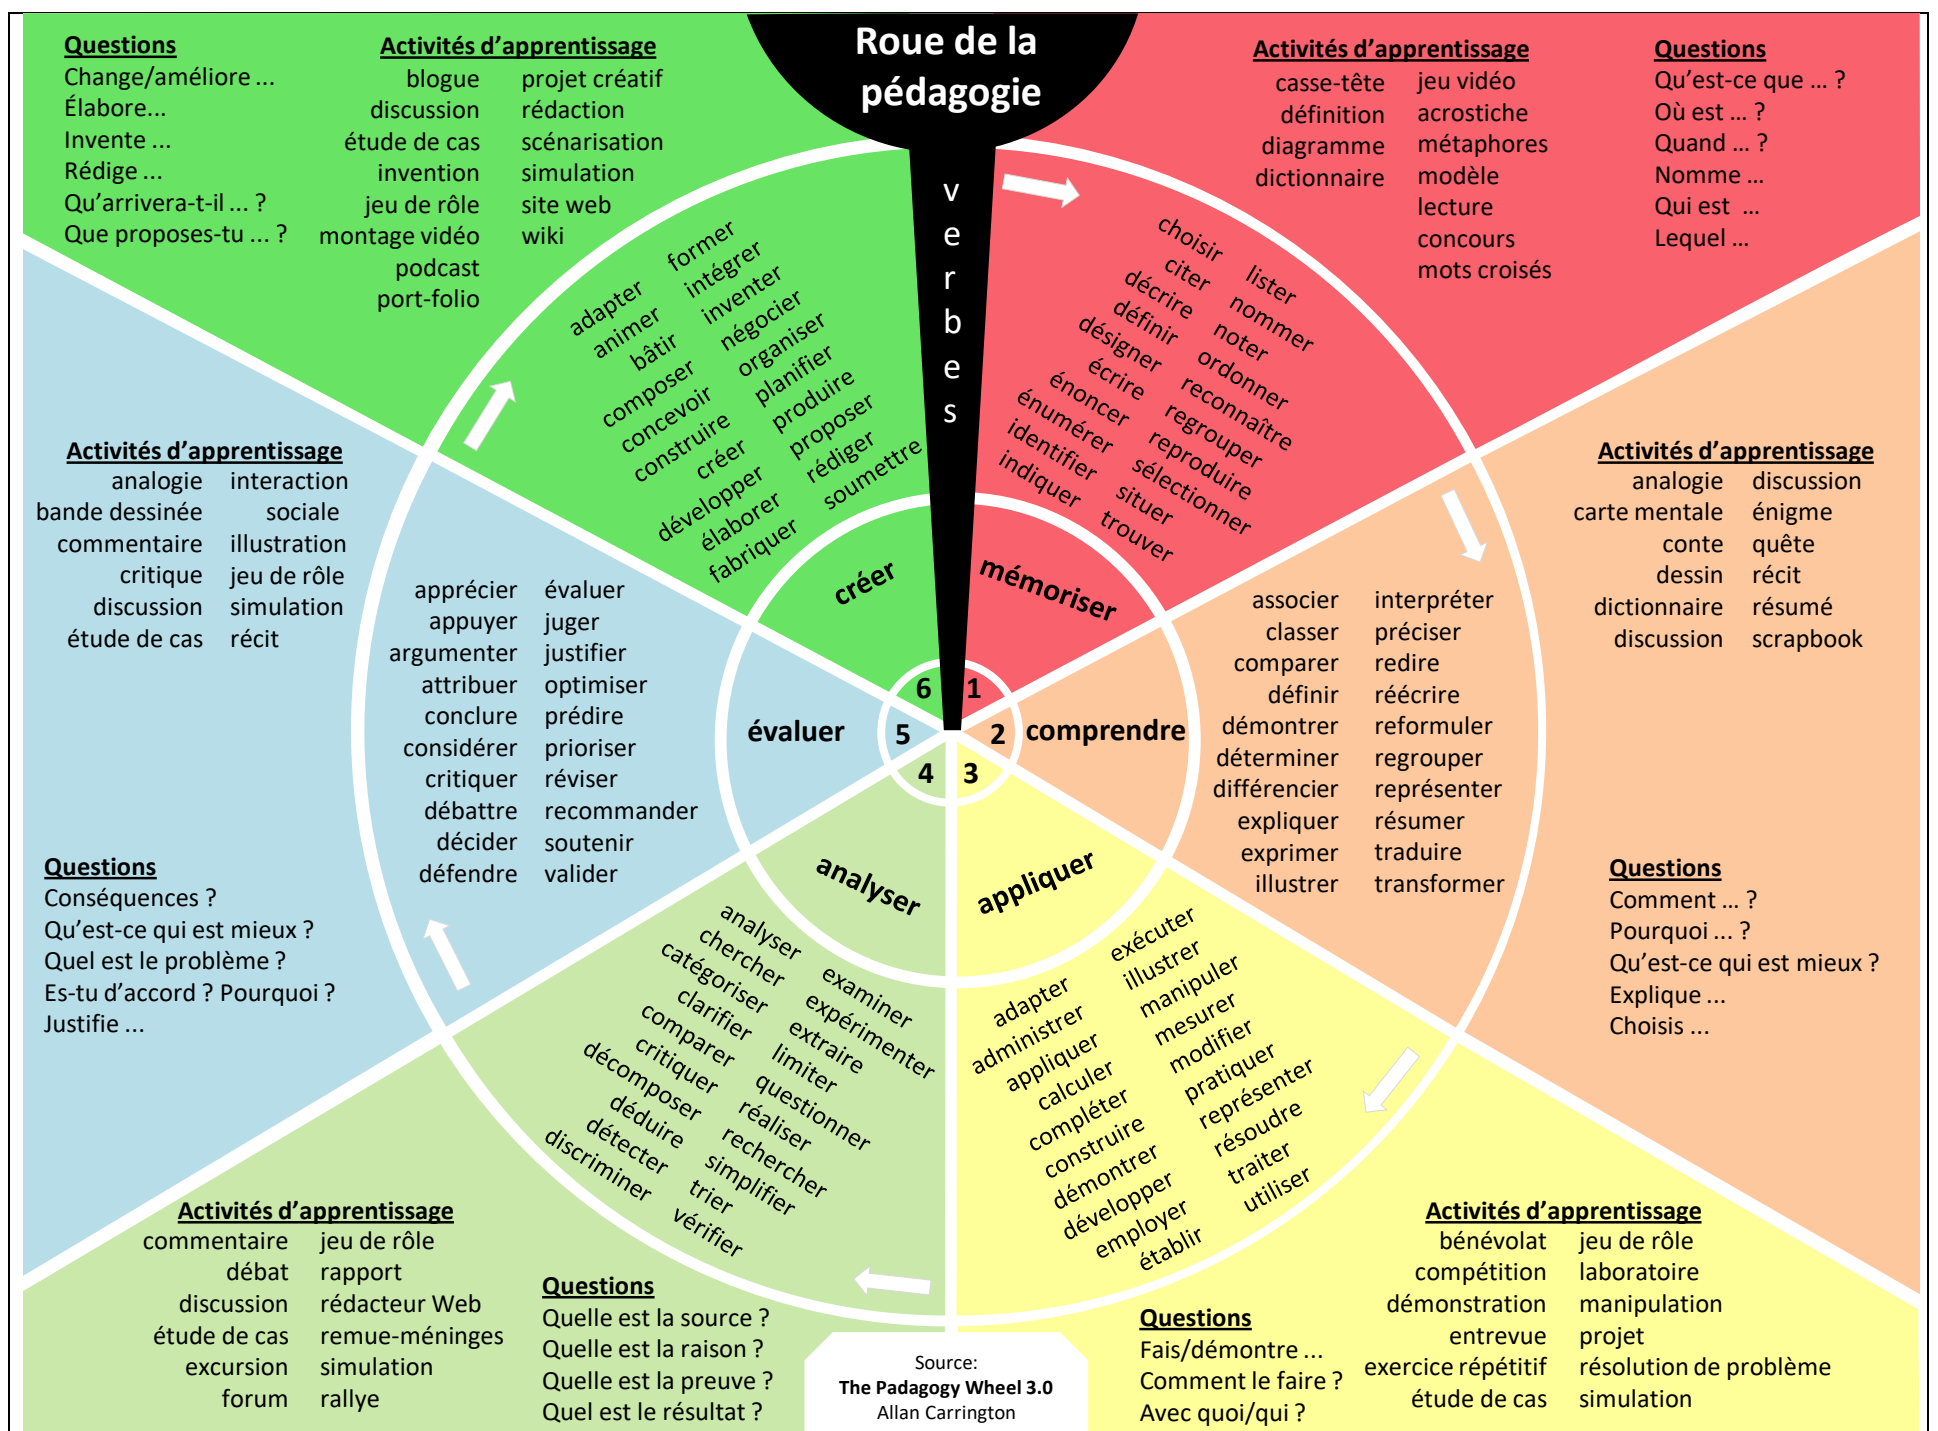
Roue de la pédagogie

verbes

Questions
Change/améliore ...
Élabore...
Invente ...
Rédige ...
Qu'arrivera-t-il ... ?
Que proposes-tu ... ?

Activités d'apprentissage
blogue
discussion
étude de cas
invention
jeu de rôle
montage vidéo
podcast
port-folio
projet créatif
rédaction
scénarisation
simulation
site web
wiki

Activités d'apprentissage
casse-tête
définition
diagramme
dictionnaire
jeu vidéo
acrostiche
métaphores
modèle
lecture
concours
mots croisés

Questions
Qu'est-ce que ... ?
Où est ... ?
Quand ... ?
Nomme ...
Qui est ...
Lequel ...

adapter
animer
bâtir
composer
concevoir
construire
créer
développer
élaborer
fabriquer
former
intégrer
inventer
négocier
organiser
planifier
produire
proposer
rédiger
soumettre

choisir
citer
décrire
définir
désigner
écrire
énoncer
énumérer
identifier
indiquer
lister
nommer
noter
ordonner
reconnaître
regrouper
reproduire
sélectionner
situer
trouver

créer
mémoriser
6 1
5 évaluer
2 comprendre
4 3

Activités d'apprentissage
analogie
bande dessinée
commentaire
critique
discussion
étude de cas
interaction sociale
illustration
jeu de rôle
simulation
récit

apprécier
appuyer
argumenter
attribuer
conclure
considérer
critiquer
débattre
décider
défendre
évaluer
juger
justifier
optimiser
prédire
prioriser
réviser
recommander
soutenir
valider

associer
classer
comparer
définir
démontrer
déterminer
différencier
expliquer
exprimer
illustrer
interpréter
préciser
redire
réécrire
reformuler
regrouper
représenter
résumer
traduire
transformer

Activités d'apprentissage
analogie
carte mentale
conte
dessin
dictionnaire
discussion
discussion
énigme
quête
récit
résumé
scrapbook

Questions
Conséquences ?
Qu'est-ce qui est mieux ?
Quel est le problème ?
Es-tu d'accord ? Pourquoi ?
Justifie ...

analyser
appliquer

analyser
chercher
catégoriser
clarifier
comparer
critiquer
décomposer
déduire
détecter
discriminer
examiner
expérimenter
extraire
limiter
questionner
réaliser
rechercher
simplifier
trier
vérifier

adapter
administrer
appliquer
calculer
compléter
construire
démontrer
développer
employer
établir
exécuter
illustrer
manipuler
mesurer
modifier
pratiquer
représenter
résoudre
traiter
utiliser

Questions
Comment ... ?
Pourquoi ... ?
Qu'est-ce qui est mieux ?
Explique ...
Choisis ...

Activités d'apprentissage
commentaire
débat
discussion
étude de cas
excursion
forum
jeu de rôle
rapport
rédacteur Web
remue-méninges
simulation
rallye

Questions
Quelle est la source ?
Quelle est la raison ?
Quelle est la preuve ?
Quel est le résultat ?

Source:
The Padagogy Wheel 3.0
Allan Carrington

Questions
Fais/démontre ...
Comment le faire ?
Avec quoi/qui ?

Activités d'apprentissage
bénévolat
compétition
démonstration
entrevue
exercice répétitif
étude de cas
jeu de rôle
laboratoire
manipulation
projet
résolution de problème
simulation